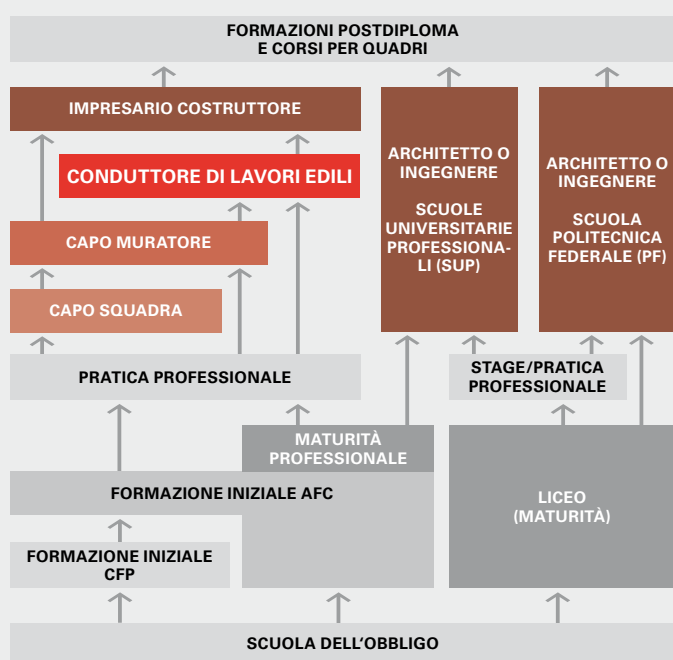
FORMAZIONI POSTDIPLOMA
E CORSI PER QUADRI

IMPRESARIO COSTRUTTORE

CONDUTTORE DI LAVORI EDILI

CAPO MURATORE

CAPO SQUADRA

ARCHITETTO O INGEGNERE

SCUOLE UNIVERSITARIE PROFESSIONALI (SUP)

ARCHITETTO O INGEGNERE

SCUOLA POLITECNICA FEDERALE (PF)

PRATICA PROFESSIONALE

STAGE/PRATICA PROFESSIONALE

MATURITÀ PROFESSIONALE

FORMAZIONE INIZIALE AFC

LICEO (MATURITÀ)

FORMAZIONE INIZIALE CFP

SCUOLA DELL'OBBLIGO